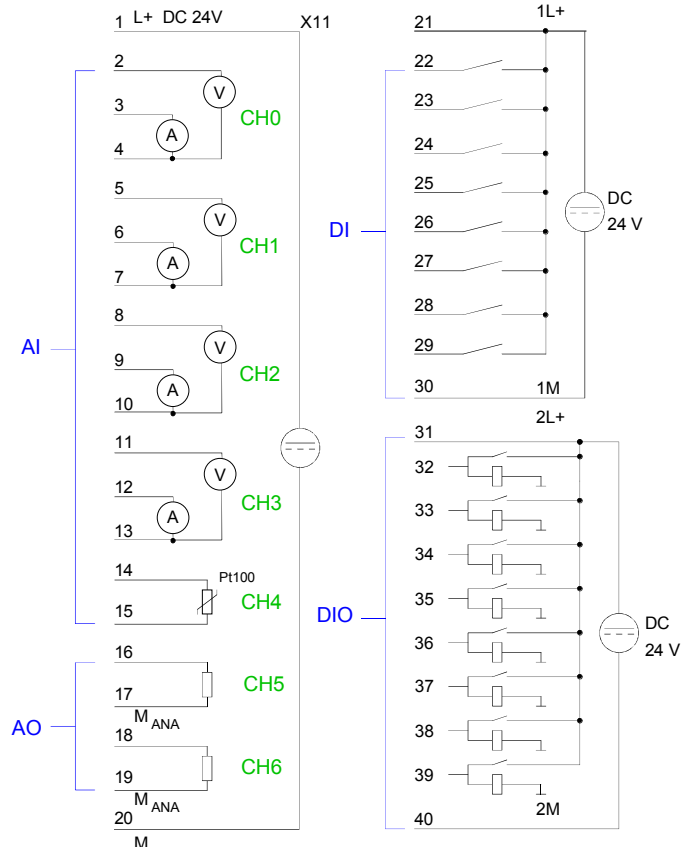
1 L+ DC 24V
X11
2
V
3
A
CH0
4
5
V
6
CH1
A
7
8
V
AI
9
CH2
A
10
11
V
12
CH3
A
13
14
Pt100
15
CH4
16
17
CH5
$M_{ANA}$
AO
18
19
CH6
$M_{ANA}$
20
M
21
1L+
22
23
24
25
DC
DI
26
24 V
27
28
29
30
1M
2L+
31
32
33
34
35
DIO
DC
36
24 V
37
38
39
2M
40